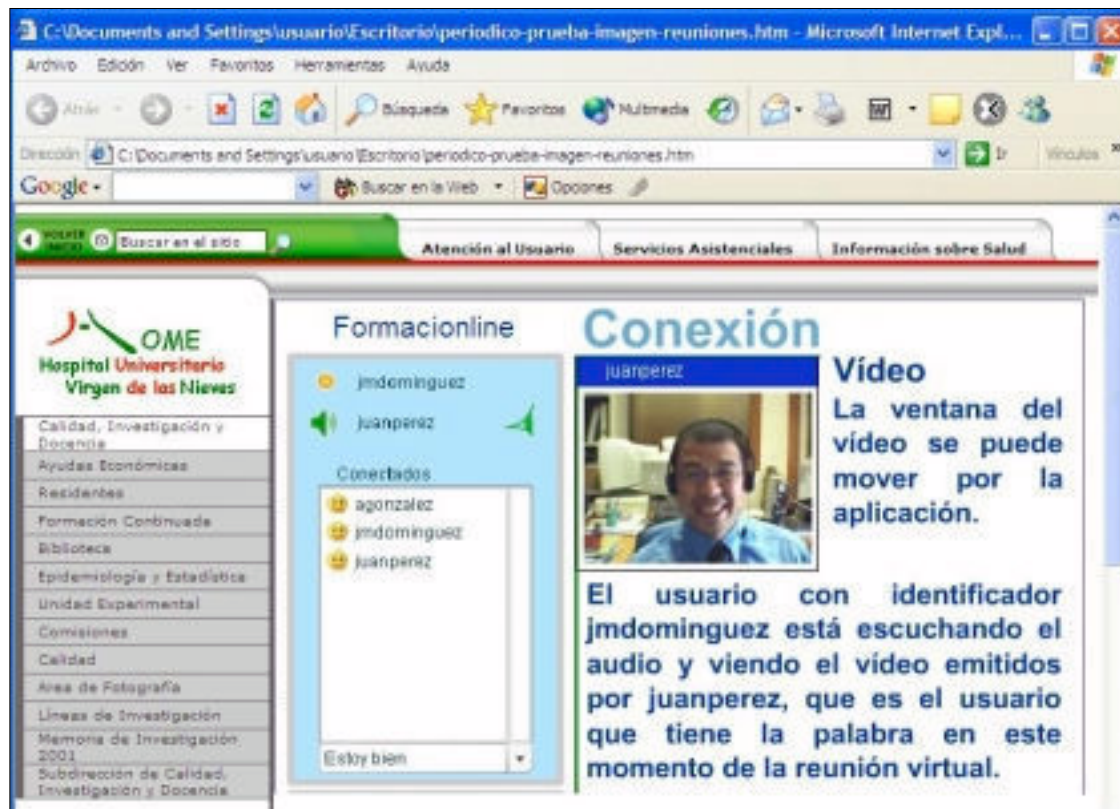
C:\Documents and Settings\usuario\Escritorio\periodico-prueba-imagen-reuniones.htm - Microsoft Internet Expl...

Archivo Edición Ver Favoritos Herramientas Ayuda

Atrás Búsqueda Favoritos Multimedia

Dirección C:\Documents and Settings\usuario\Escritorio\periodico-prueba-imagen-reuniones.htm Ir Vínculos

Google Buscar en la Web Opciones

VOLVER INICIO Buscar en el sitio

Atención al Usuario Servicios Asistenciales Información sobre Salud

HOME
Hospital Universitario Virgen de las Nieves

Calidad, Investigación y Docencia
Ayudas Económicas
Residentes
Formación Continuada
Biblioteca
Epidemiología y Estadística
Unidad Experimental
Comisiones
Calidad
Area de Fotografía
Líneas de Investigación
Memoria de Investigación 2001
Subdirección de Calidad, Investigación y Docencia

Formacionline

jmdominguez
juanperez

Conectados
agonzalez
jmdominguez
juanperez

Estoy bien

Conexión

juanperez

Vídeo

La ventana del vídeo se puede mover por la aplicación.

El usuario con identificador jmdominguez está escuchando el audio y viendo el vídeo emitidos por juanperez, que es el usuario que tiene la palabra en este momento de la reunión virtual.